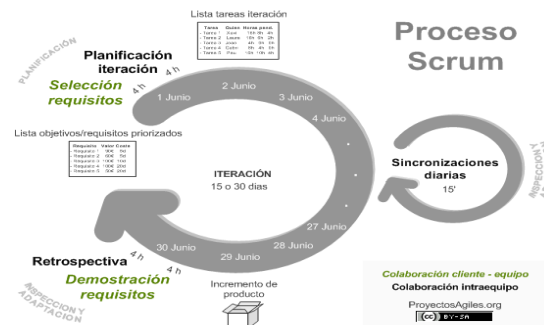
Lista tareas iteración

| Tarea | Quién | Horas pend. |
|---|---|---|
| - Tarea 1 | Ayse | 10h 8h 4h |
| - Tarea 2 | Laura | 10h 5h 2h |
| - Tarea 3 | Joan | 4h 3h 0h |
| - Tarea 4 | Carlos | 8h 4h 3h |
| - Tarea 5 | Pau | 10h 10h 4h |

Proceso Scrum

PLANIFICACIÓN

Planificación iteración

4 h

4 h

Selección requisitos

Lista objetivos/requisitos priorizados

| Requisito | Valor | Coste |
|---|---|---|
| - Requisito 1 | 90€ | 5d |
| - Requisito 2 | 60€ | 5d |
| - Requisito 3 | 100€ | 10d |
| - Requisito 4 | 100€ | 20d |
| - Requisito 5 | 30€ | 20d |

1 Junio

2 Junio

3 Junio

4 Junio

ITERACIÓN

15 o 30 días

27 Junio

28 Junio

29 Junio

30 Junio

Sincronizaciones diarias

15'

INSPECCIÓN Y

Retrospectiva

4 h

4 h

Demostración requisitos

INSPECCIÓN Y ADAPTACIÓN

Incremento de producto

Colaboración cliente - equipo

Colaboración intraequipo

ProyectosAgiles.org

cc BY-SA